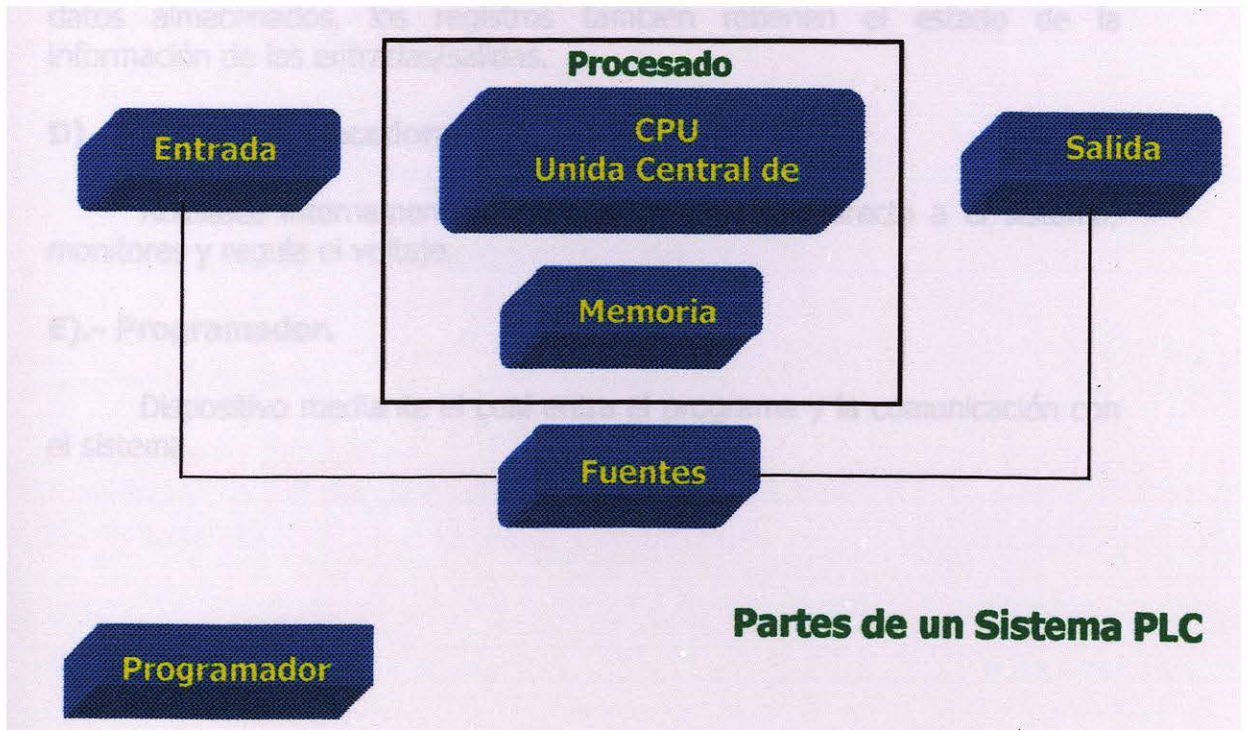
datos almacenados, los registros también retienen el estado de la información de las entradas/salidas.

Procesado

Entrada

CPU
Unida Central de

Salida

D).- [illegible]

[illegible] monitores y regula el voltaje.

Memoria

E).- Programador.

Dispositivo mediante el cual entra el programa y la comunicación con el sistema.

Fuentes

Partes de un Sistema PLC

Programador